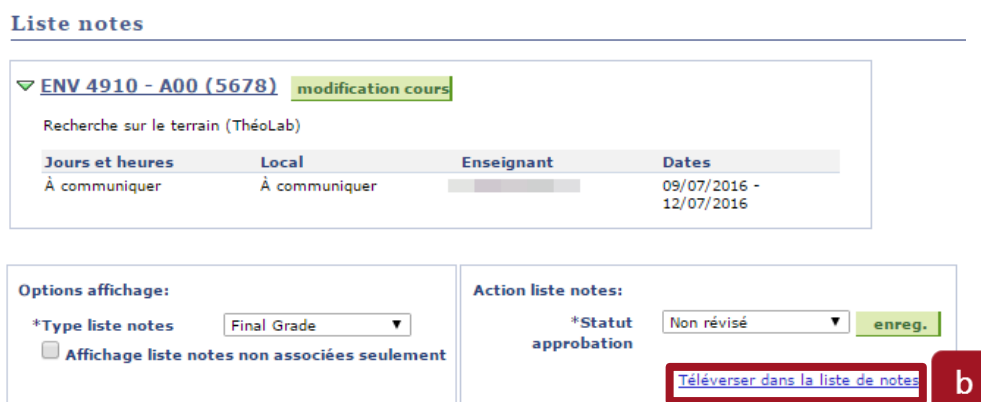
Liste notes

ENV 4910 - A00 (5678) modification cours

Recherche sur le terrain (ThéoLab)

| Jours et heures | Local | Enseignant | Dates |
|---|---|---|---|
| À communiquer | À communiquer | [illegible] | 09/07/2016 - 12/07/2016 |

Options affichage:

*Type liste notes Final Grade

Affichage liste notes non associées seulement

Action liste notes:

*Statut approbation Non révisé enreg.

Téléverser dans la liste de notes

b